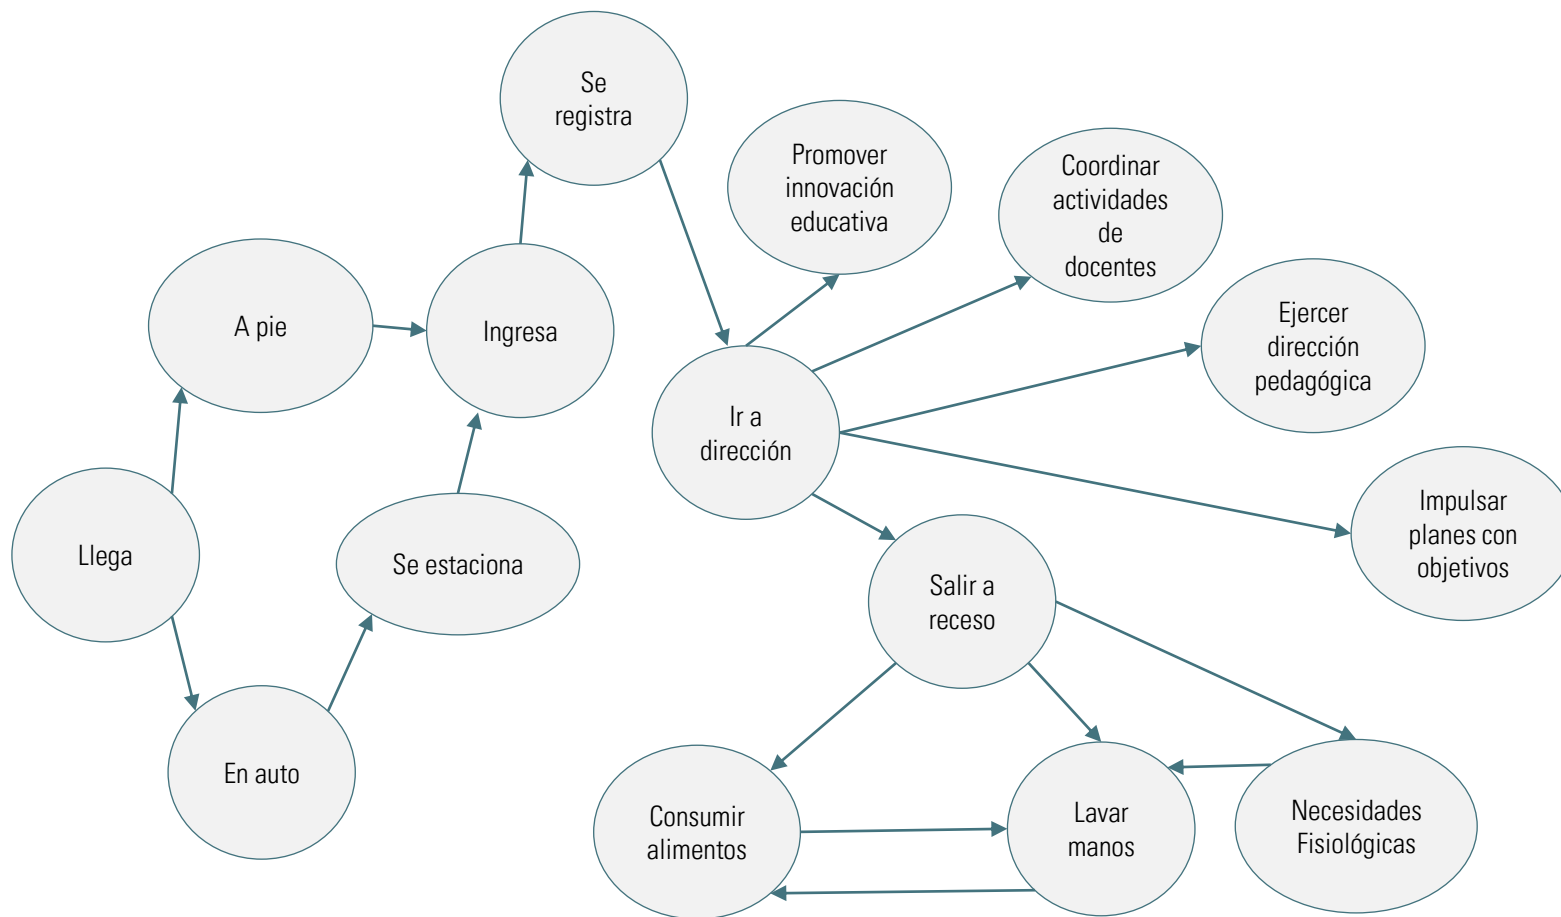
Llega

A pie

En auto

Se estaciona

Ingresa

Se registra

Ir a dirección

Promover innovación educativa

Coordinar actividades de docentes

Ejercer dirección pedagógica

Impulsar planes con objetivos

Salir a receso

Consumir alimentos

Lavar manos

Necesidades Fisiológicas